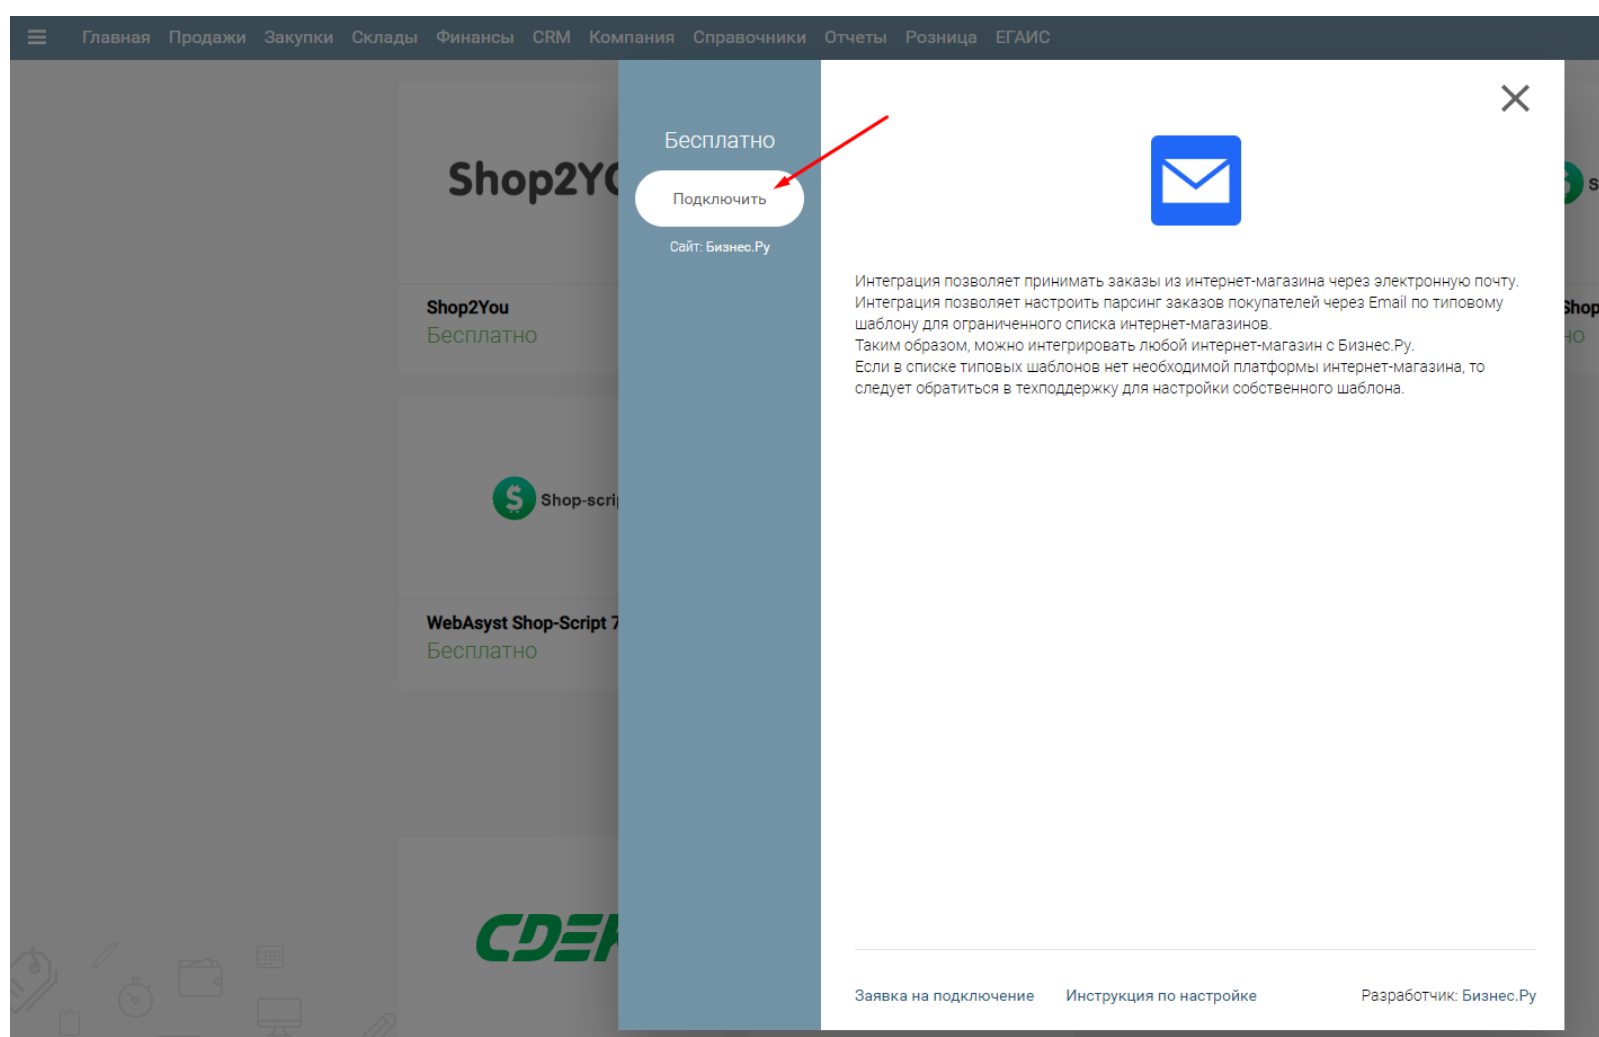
Главная Продажи Закупки Склады Финансы CRM Компания Справочники Отчеты Розница ЕГАИС

Shop2Y

Shop2You
Бесплатно

Shop-scri

WebAsyst Shop-Script 7
Бесплатно

CDE

Бесплатно

Подключить

Сайт: Бизнес.Ру

Интеграция позволяет принимать заказы из интернет-магазина через электронную почту.
Интеграция позволяет настроить парсинг заказов покупателей через Email по типовому шаблону для ограниченного списка интернет-магазинов.
Таким образом, можно интегрировать любой интернет-магазин с Бизнес.Ру.
Если в списке типовых шаблонов нет необходимой платформы интернет-магазина, то следует обратиться в техподдержку для настройки собственного шаблона.

Заявка на подключение Инструкция по настройке Разработчик: Бизнес.Ру

S
Shop
но